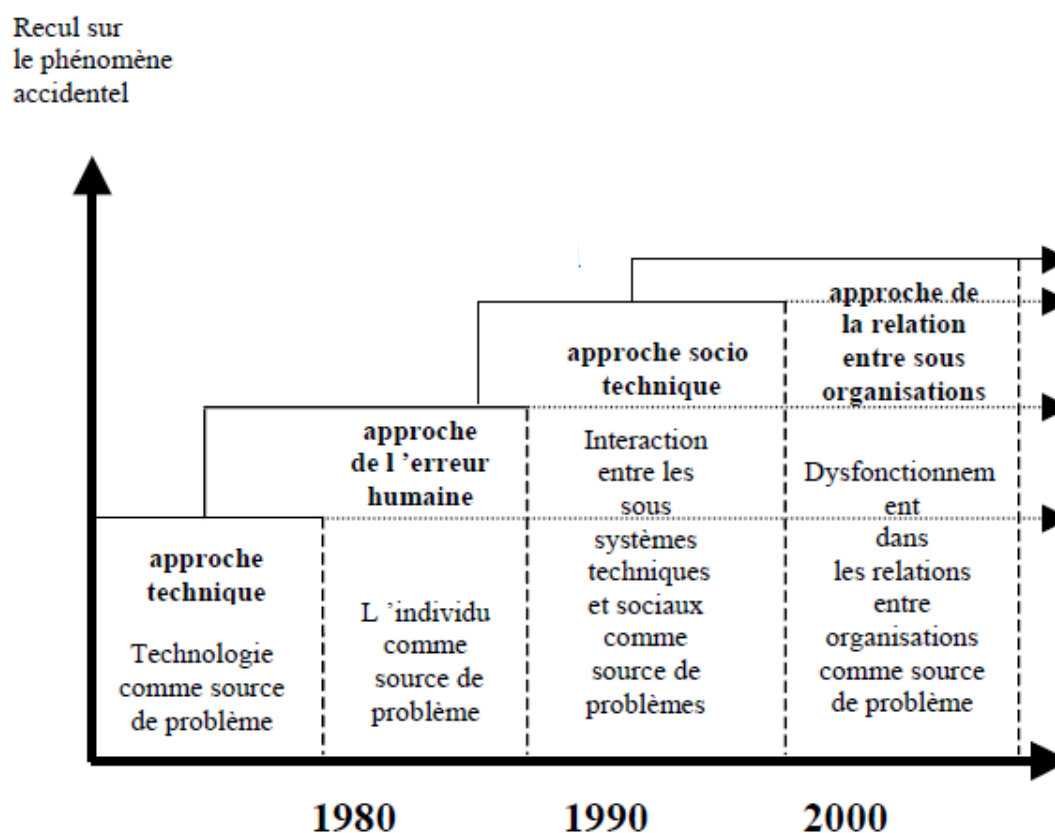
Recul sur le phénomène accidentel

approche technique

Technologie comme source de problème

approche de l 'erreur humaine

L 'individu comme source de problème

approche socio technique

Interaction entre les sous systèmes techniques et sociaux comme source de problèmes

approche de la relation entre sous organisations

Dysfonctionnement dans les relations entre organisations comme source de problème

1980

1990

2000